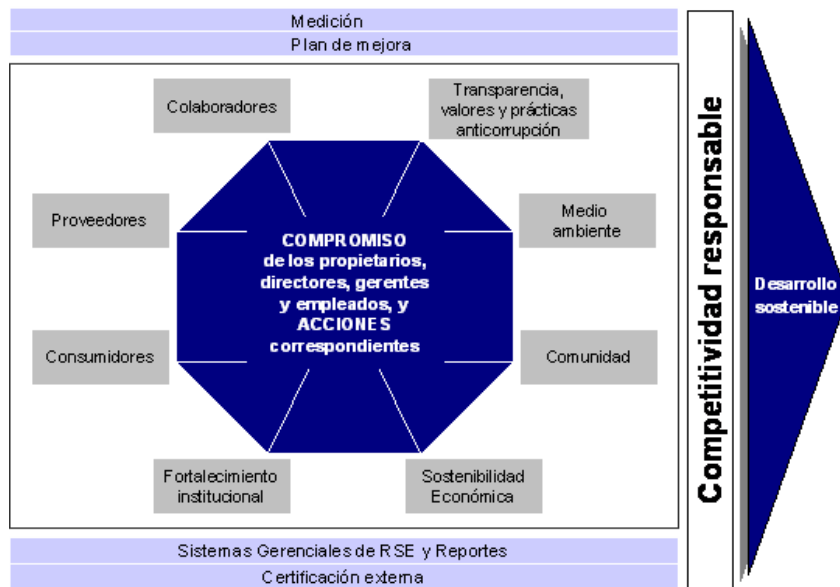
Medición

Plan de mejora

Colaboradores

Transparencia, valores y prácticas anticorrupción

Proveedores

Medio ambiente

COMPROMISO de los propietarios, directores, gerentes y empleados, y ACCIONES correspondientes

Consumidores

Comunidad

Fortalecimiento institucional

Sostenibilidad Económica

Sistemas Gerenciales de RSE y Reportes

Certificación externa

Competitividad responsable

Desarrollo sostenible